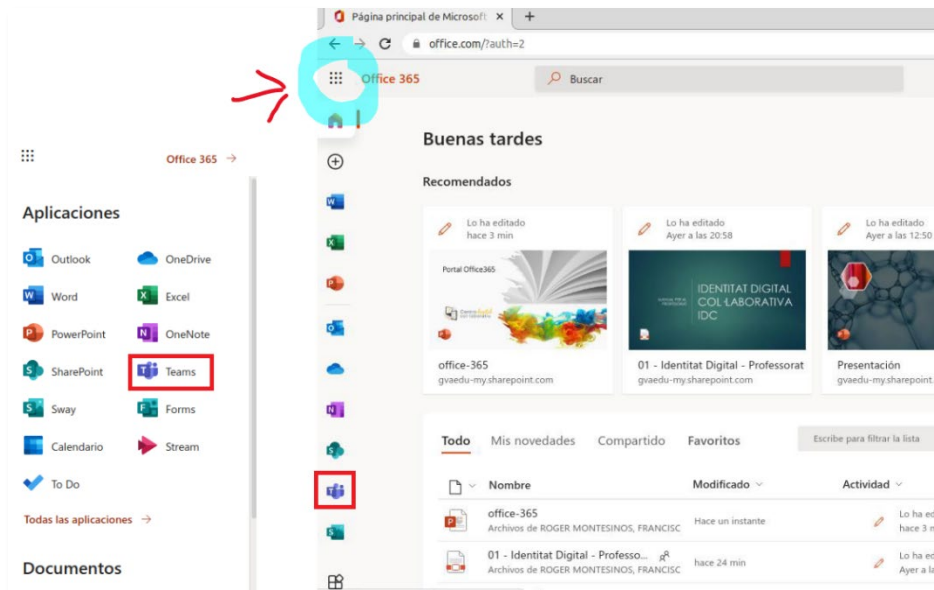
Página principal de Microsof

office.com/?auth=2

Office 365

Buscar

Office 365 →

Aplicaciones

Outlook
OneDrive
Word
Excel
PowerPoint
OneNote
SharePoint
Teams
Sway
Forms
Calendario
Stream
To Do

Todas las aplicaciones →

Documentos

Buenas tardes

Recomendados

Lo ha editado
hace 3 min
Portal Office365
office-365
gvaedu-my.sharepoint.com

Lo ha editado
Ayer a las 20:58
IDENTITAT DIGITAL COL·LABORATIVA IDC
01 - Identitat Digital - Professorat
gvaedu-my.sharepoint.com

Lo ha editado
Ayer a las 12:50
Presentación
gvaedu-my.sharepoint.

Todo Mis novedades Compartido Favoritos

Escribe para filtrar la lista

| | Nombre | Modificado | Actividad |
|---|---|---|---|
| | office-365 Archivos de ROGER MONTESINOS, FRANCISC | Hace un instante | Lo ha ed hace 3 m |
| | 01 - Identitat Digital - Professo... Archivos de ROGER MONTESINOS, FRANCISC | hace 24 min | Lo ha ed Ayer a la |